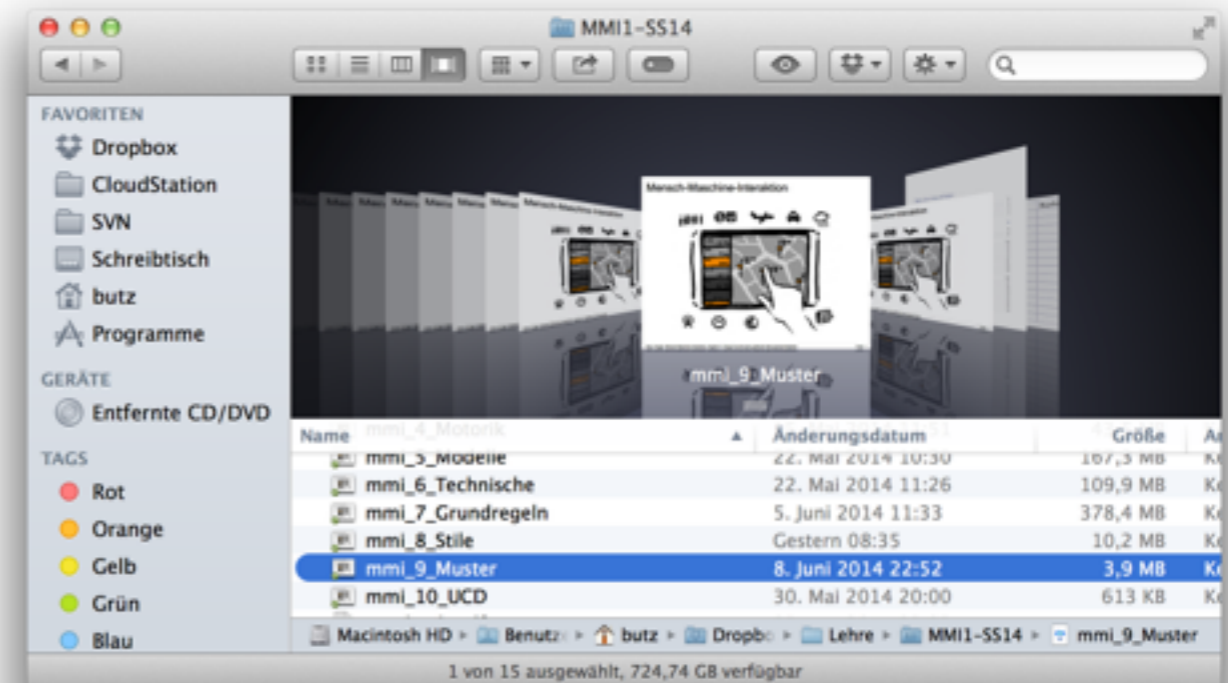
MMI1-SS14

FAVORITEN
Dropbox
CloudStation
SVN
Schreibtisch
butz
Programme
GERÄTE
Entfernte CD/DVD
TAGS
Rot
Orange
Gelb
Grün
Blau

Mensch-Maschine-Interaktion
mmi_9_Muster

| Name | Änderungsdatum | Größe | A |
|---|---|---|---|
| mmi_4_Motorik | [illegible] | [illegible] | |
| mmi_5_Modelle | 22. Mai 2014 10:30 | 167,3 MB | K |
| mmi_6_Technische | 22. Mai 2014 11:26 | 109,9 MB | K |
| mmi_7_Grundregeln | 5. Juni 2014 11:33 | 378,4 MB | K |
| mmi_8_Stile | Gestern 08:35 | 10,2 MB | K |
| mmi_9_Muster | 8. Juni 2014 22:52 | 3,9 MB | K |
| mmi_10_UCD | 30. Mai 2014 20:00 | 613 KB | K |

Macintosh HD ▸ Benutz ▸ butz ▸ Dropbo ▸ Lehre ▸ MMI1-SS14 ▸ mmi_9_Muster

1 von 15 ausgewählt, 724,74 GB verfügbar